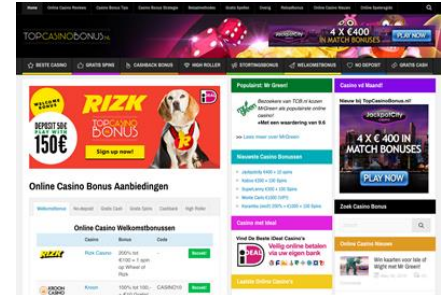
Home Online Casino Reviews Casino Bonus Tips Casino Bonus Strategie Nieuwsbrieven Gratis Kaarten Overig Nieuwsbrieven Online Casino Nieuws Online Gokkasten

TOPCASINOBONUS.NL

4 X €400 IN MATCH BONUSES PLAY NOW

BESTE CASINO GRATIS SPINS CASHBACK BONUS HIGH ROLLER STORTINGSBONUS WELKOMSTBONUS NO DEPOSIT GRATIS CASH

WELCOME BONUS DEPOSIT 50€ PLAY WITH 150€

RIZK TOPCASINOBONUS Sign up now!

Online Casino Bonus Aanbiedingen

Welkomstbonus No deposit Gratis Cash Gratis Spins Cashback High Roller

Online Casino Welkomstbonussen

| | Casino | Bonus | Code | |
|---|---|---|---|---|
| RIZK | Rizk Casino | 200% tot €100 + 50 spins op Wheel of Rizk | | Bezoek |
| KROON CASINO | Kroon | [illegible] | CASINO10 | Bezoek |

Populairst: Mr Green!

Bezoekers van TCB.nl kiezen MrGreen als populairste online casino! +Met een waardering van 9.6

Lees meer over MrGreen

Nieuwste Casino Bonussen

Jackpotcity €400 + 12 spins
Casino Superlines 125% + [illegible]
SuperLenny €200 + 100 Spins
Monte Carlo €200 (VIP)
Kroonmijn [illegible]

Casino met Ideal

Vind De Beste iDeal Casino's
Speel online betalen via uw eigen bank
iDEAL

Laatste Online Casino's

Casino vd Maand!

Nieuw bij TopCasinoBonus.nl!

JackpotCity 4 X €400 IN MATCH BONUSES PLAY NOW

Zoek Casino Bonus

Online Casino Nieuws

Win kaarten voor Isle of Wight met Mr Green!